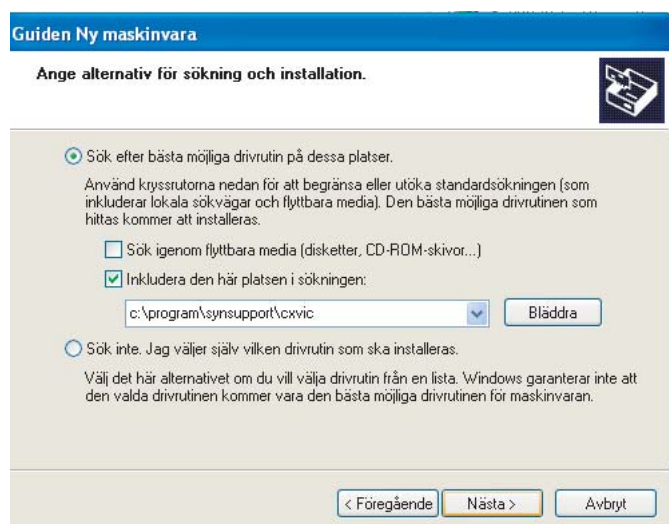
Guiden Ny maskinvara

Ange alternativ för sökning och installation.

Sök efter bästa möjliga drivrutin på dessa platser.

Använd kryssrutorna nedan för att begränsa eller utöka standardsökningen (som inkluderar lokala sökvägar och flyttbara media). Den bästa möjliga drivrutinen som hittas kommer att installeras.

Sök igenom flyttbara media (disketter, CD-ROM-skivor...)

Inkludera den här platsen i sökningen:

c:\program\synsupport\cxvic

Bläddra

Sök inte. Jag väljer själv vilken drivrutin som ska installeras.

Välj det här alternativet om du vill välja drivrutin från en lista. Windows garanterar inte att den valda drivrutinen kommer vara den bästa möjliga drivrutinen för maskinvaran.

< Föregående

Nästa >

Avbryt